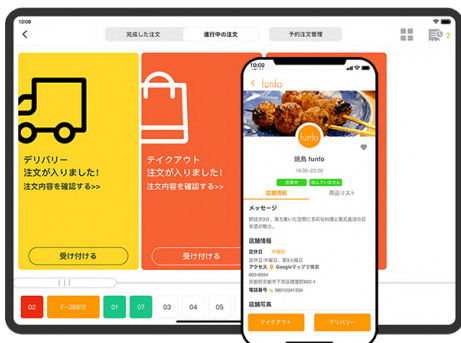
10:09

完成した注文 進行中の注文 予約注文管理

2

デリバリー
注文が入りました!
注文内容を確認する>>

受け付ける

テイクアウト
注文が入りました!
注文内容を確認する>>

受け付ける

funfo

funfo

焼鳥 funfo
18:00~22:00

営業中 混んでいません

店舗情報 商品リスト

メッセージ

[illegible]

店舗情報

定休日 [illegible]
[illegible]
アクセス Googleマップで検索
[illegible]
電話番号 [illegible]

店舗写真

テイクアウト デリバリー

02 F-38912 01 07 03 05 06 01 02 03